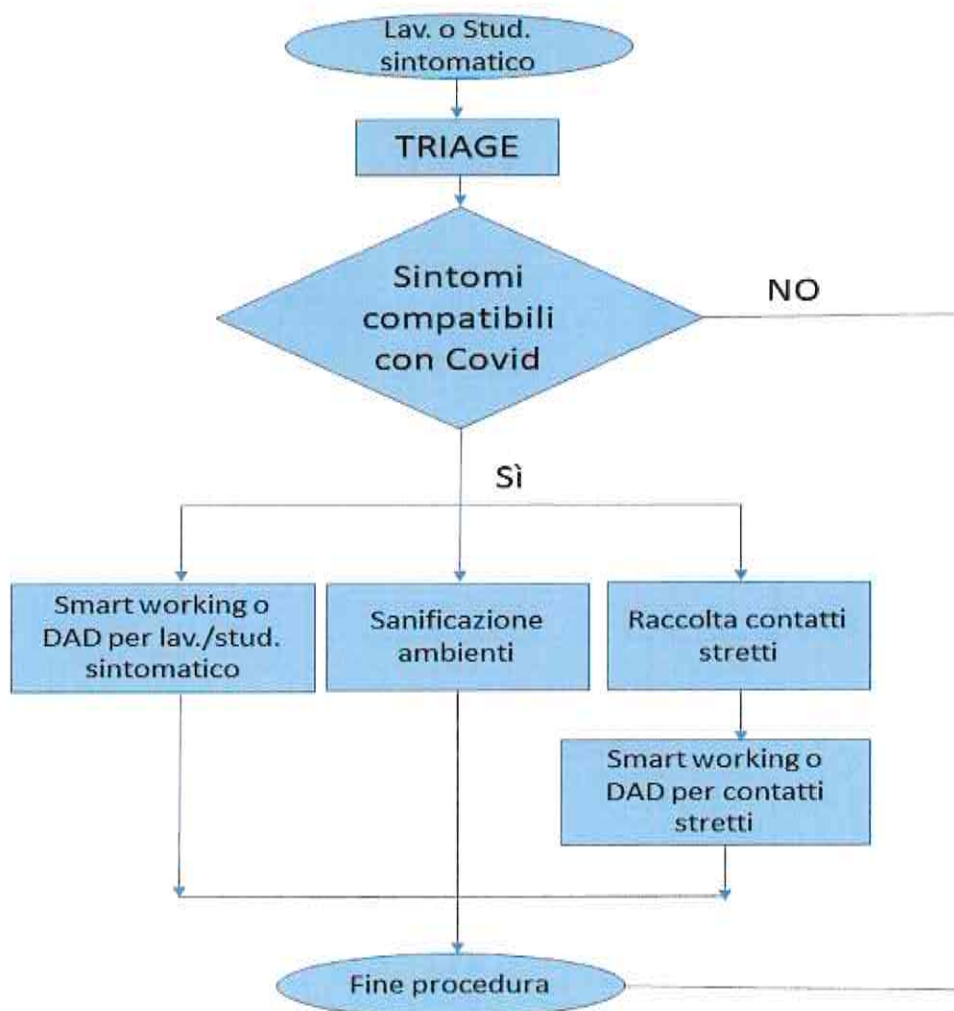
Lav. o Stud. sintomatico

TRIAGE

Sintomi compatibili con Covid

NO

Sì

Smart working o DAD per lav./stud. sintomatico

Sanificazione ambienti

Raccolta contatti stretti

Smart working o DAD per contatti stretti

Fine procedura